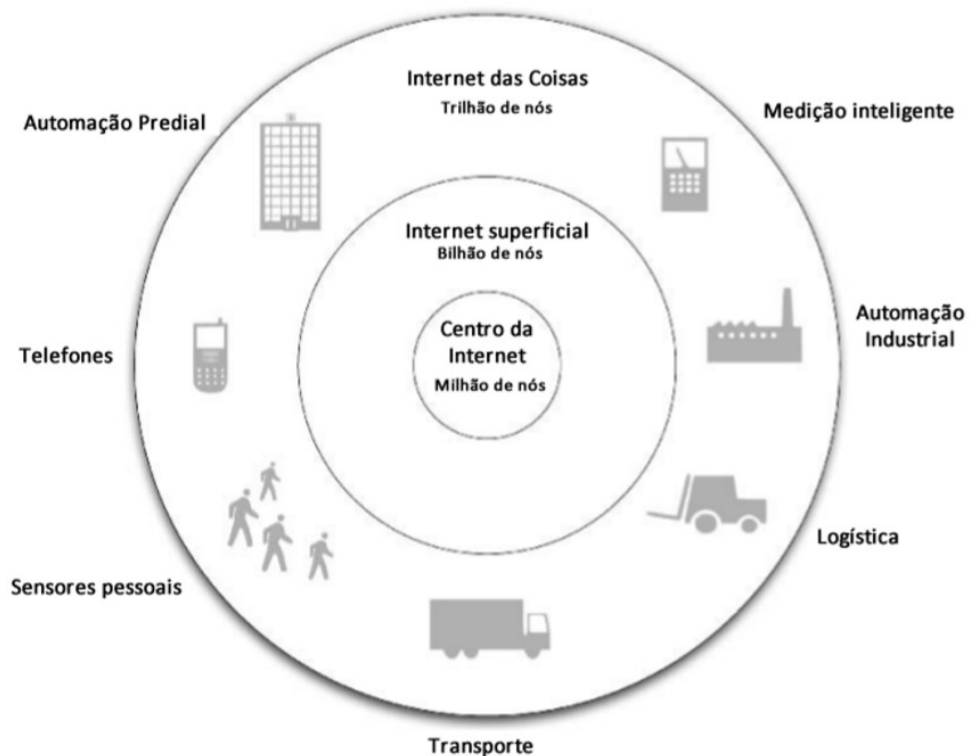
Internet das Coisas
Trilhão de nós

Automação Predial

Medição inteligente

Internet superficial
Bilhão de nós

Automação Industrial

Centro da Internet
Milhão de nós

Telefones

Logística

Sensores pessoais

Transporte